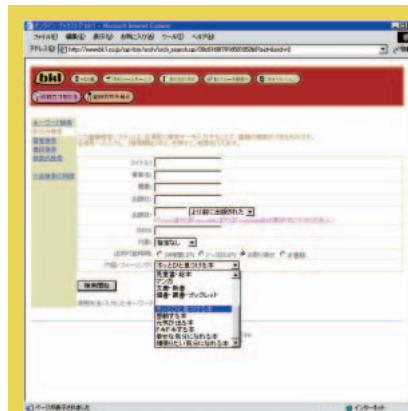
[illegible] - Microsoft Internet Explorer

ファイル(F) 編集(E) 表示(V) お気に入り(A) ツール(T) ヘルプ(H)

アドレス(D) http://www.bk1.co.jp/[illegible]

bk1

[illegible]

キーワード検索
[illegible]
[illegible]
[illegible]
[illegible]

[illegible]

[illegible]

タイトル
著者名
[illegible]
出版社
出版日 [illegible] より前に出版された
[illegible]
ISBN
分類 指定なし
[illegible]
内容・ジャンル等 すっきりした書ける本

児童書・絵本
アート
文庫・新書
漫画・画集・ブックレット
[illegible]
感動する本
元気が出る本
ドキドキする本
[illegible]
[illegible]

検索開始

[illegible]

ページが表示されました
インターネット